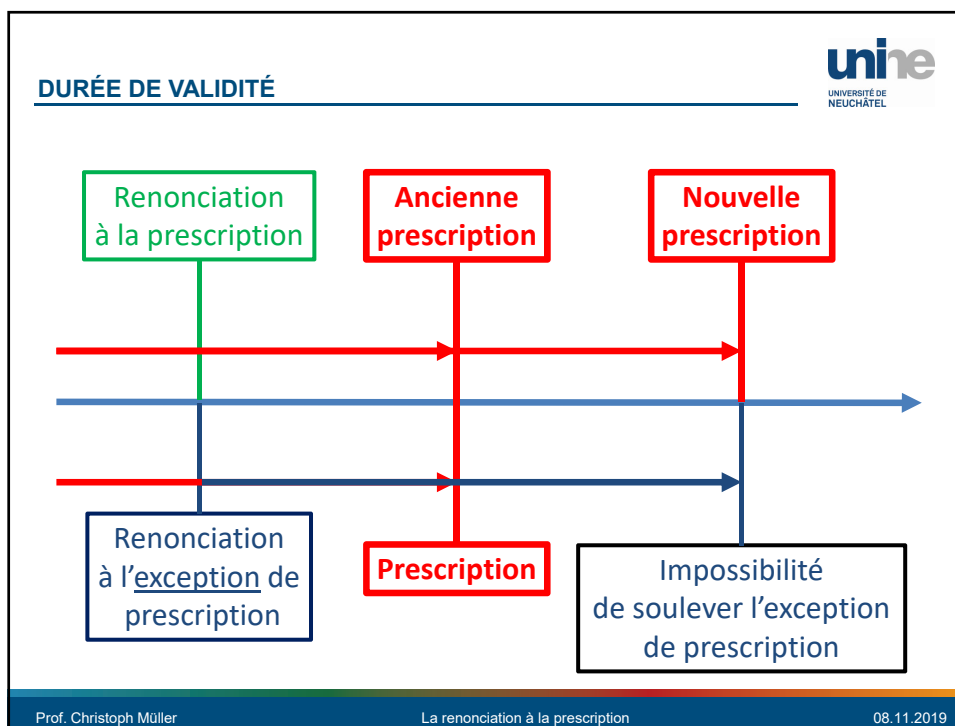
DURÉE DE VALIDITÉ

unine
UNIVERSITÉ DE NEUCHÂTEL

Renonciation à la prescription

Ancienne prescription

Nouvelle prescription

Renonciation à l'exception de prescription

Prescription

Impossibilité de soulever l'exception de prescription

Prof. Christoph Müller

La renonciation à la prescription

08.11.2019